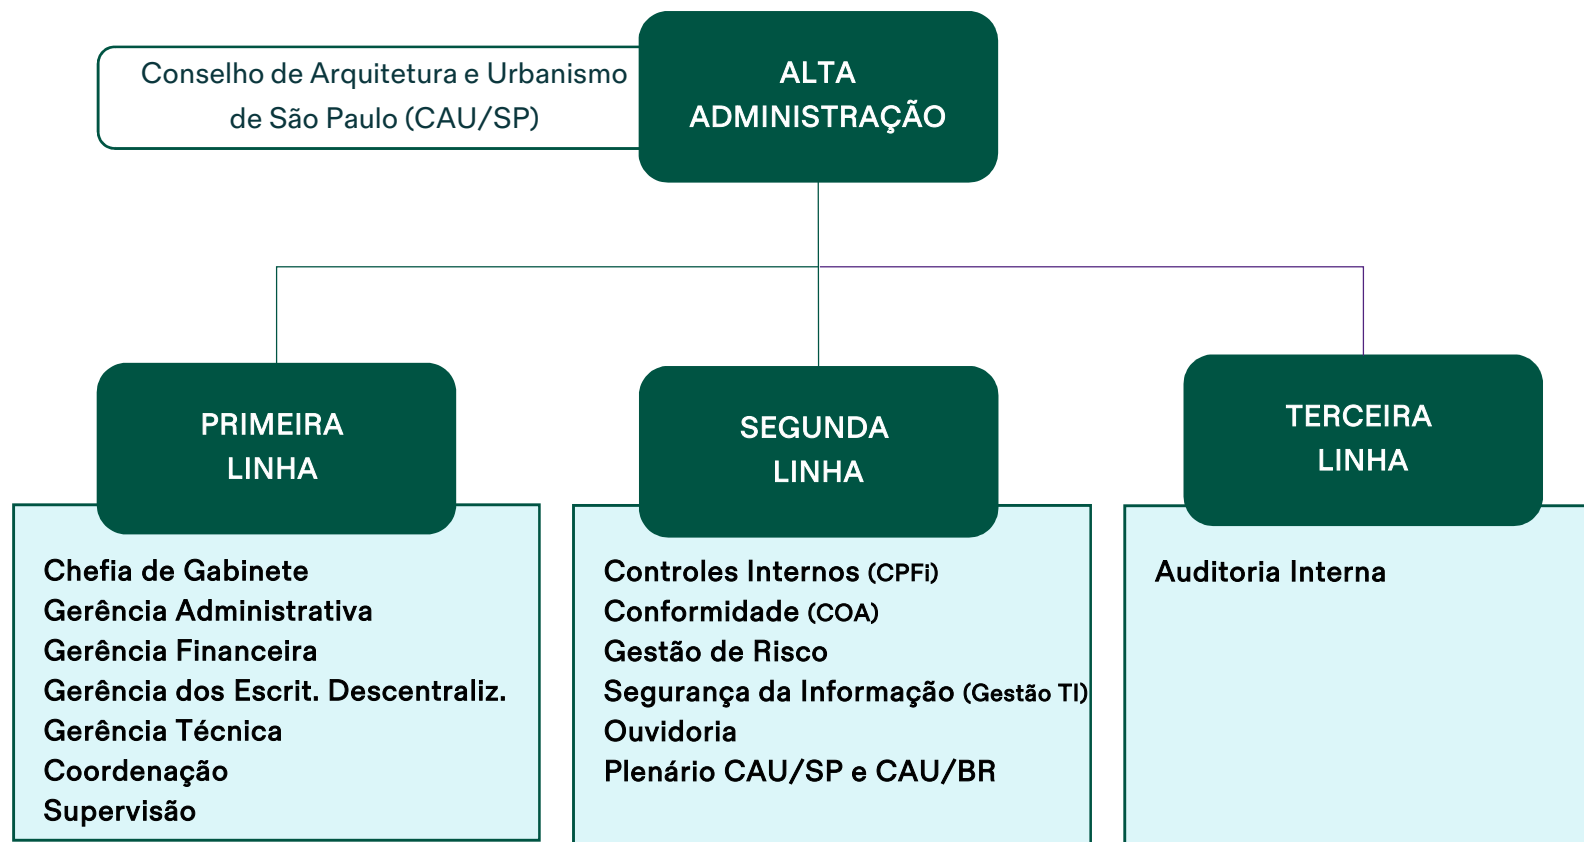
Conselho de Arquitetura e Urbanismo de São Paulo (CAU/SP)

ALTA ADMINISTRAÇÃO

PRIMEIRA LINHA

Chefia de Gabinete
Gerência Administrativa
Gerência Financeira
Gerência dos Escrit. Descentraliz.
Gerência Técnica
Coordenação
Supervisão

SEGUNDA LINHA

Controles Internos (CPFi)
Conformidade (COA)
Gestão de Risco
Segurança da Informação (Gestão TI)
Ouvidoria
Plenário CAU/SP e CAU/BR

TERCEIRA LINHA

Auditoria Interna